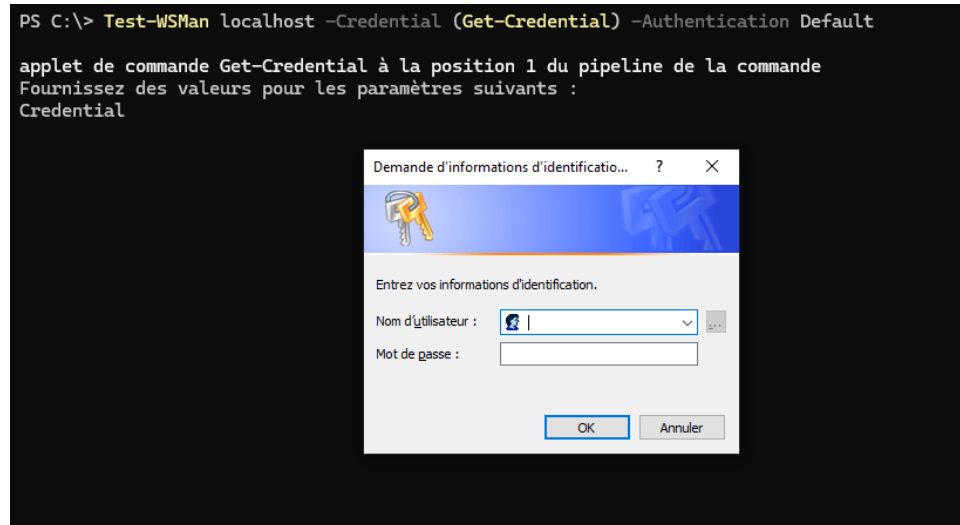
PS C:\> Test-WSMan localhost -Credential (Get-Credential) -Authentication Default

applet de commande Get-Credential à la position 1 du pipeline de la commande
Fournissez des valeurs pour les paramètres suivants :
Credential

Demande d'informations d'identificatio... ? ×

Entrez vos informations d'identification.

Nom d'utilisateur :

Mot de passe :

OK Annuler